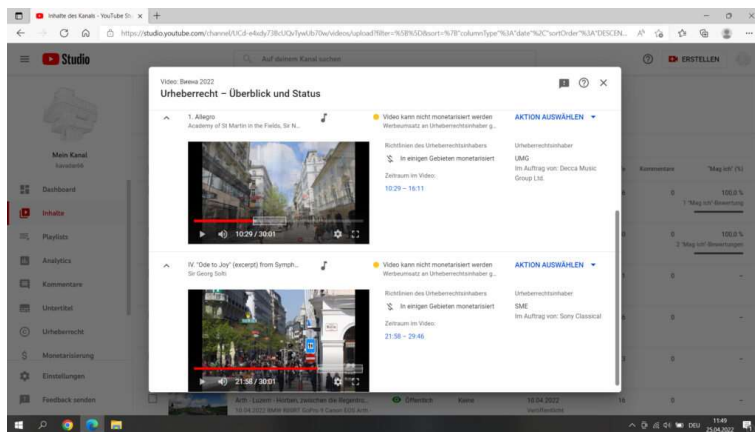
Inhalte des Kanals - YouTube St ×

https://studio.youtube.com/channel/UCd-e4xdy738cUQvTywUb70w/videos/upload?filter=%5B%5D&sort=%7B"columnType"%3A"date"%2C"sortOrder"%3A"DESCEN...

Studio

Auf deinem Kanal suchen

ERSTELLEN

Mein Kanal

Dashboard

Inhalte

Playlists

Analytics

Kommentare

Untertitel

Urheberrecht

Monetarisierung

Einstellungen

Feedback senden

Video: Вена 2022

Urheberrecht – Überblick und Status

1. Allegro
Academy of St Martin in the Fields, Sir N...

Video kann nicht monetarisiert werden
Werbeumsatz an Urheberrechtsinhaber g...

AKTION AUSWÄHLEN

Richtlinien des Urheberrechtsinhabers
In einigen Gebieten monetarisiert

Zeitraum im Video:
10:29 – 16:11

Urheberrechtsinhaber
UMG
Im Auftrag von: Decca Music Group Ltd.

10:29 / 30:01

IV. "Ode to Joy" (excerpt) from Symph...
Sir Georg Solti

Video kann nicht monetarisiert werden
Werbeumsatz an Urheberrechtsinhaber g...

AKTION AUSWÄHLEN

Richtlinien des Urheberrechtsinhabers
In einigen Gebieten monetarisiert

Zeitraum im Video:
21:58 – 29:46

Urheberrechtsinhaber
SME
Im Auftrag von: Sony Classical

21:58 / 30:01

Kommentare

"Mag ich" (%)

0

100,0 %
1 "Mag ich"-Bewertung

0

100,0 %
2 "Mag ich"-Bewertungen

Arch : Lucent - Horizen, zwischen die Regenbo...
10.04.2022 BMW R69RT GoPro 9 Canon EOS Arch...

Öffentlich

Keine

10.04.2022
Veröffentlicht

16

DEU

11:49
25.04.2022